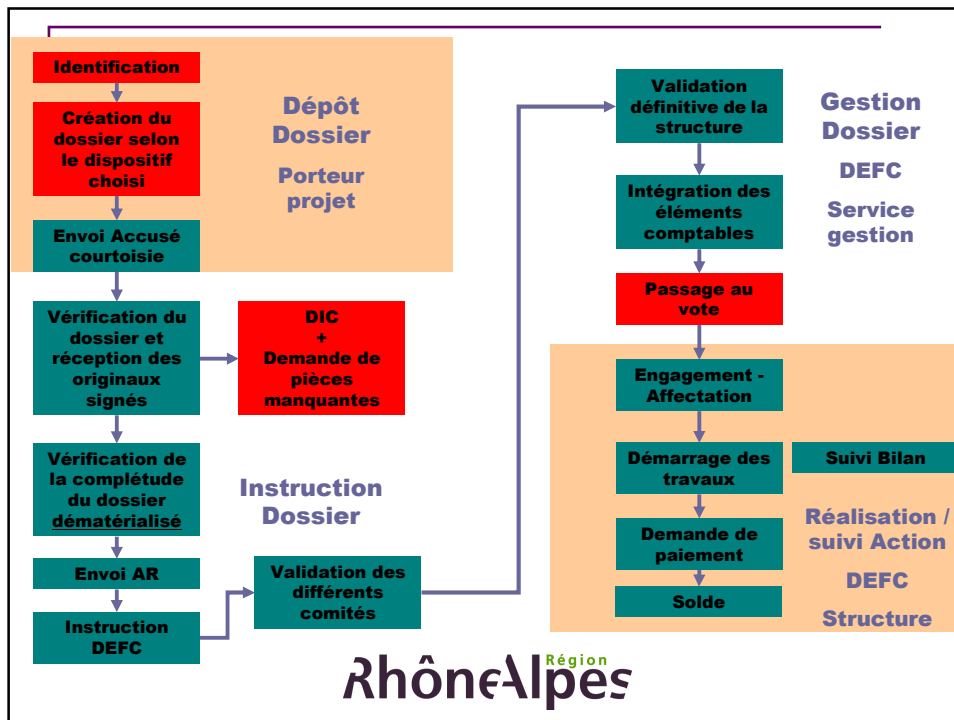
Identification

Création du dossier selon le dispositif choisi

Envoi Accusé courtoisie

Dépôt Dossier

Porteur projet

Vérification du dossier et réception des originaux signés

DIC + Demande de pièces manquantes

Vérification de la complétude du dossier dématérialisé

Envoi AR

Instruction DEFC

Instruction Dossier

Validation des différents comités

Validation définitive de la structure

Intégration des éléments comptables

Passage au vote

Gestion Dossier

DEFC

Service gestion

Engagement - Affectation

Démarrage des travaux

Suivi Bilan

Demande de paiement

Solde

Réalisation / suivi Action

DEFC

Structure

Région
RhôneAlpes